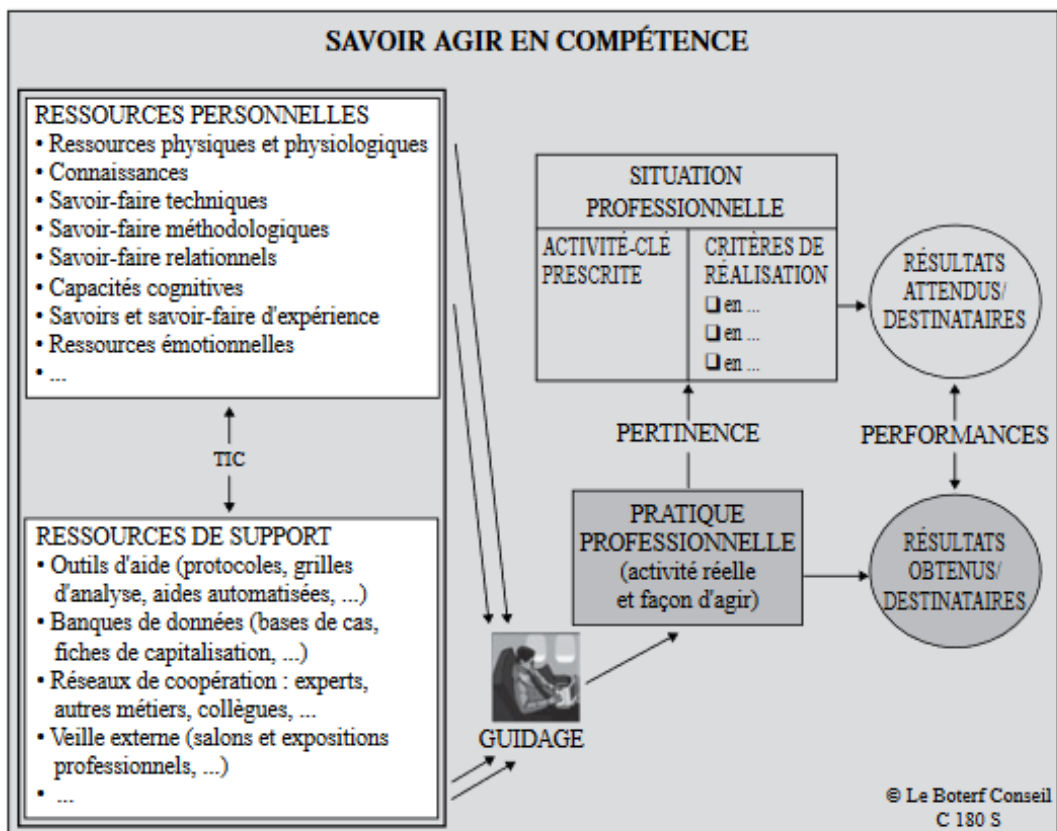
SAVOIR AGIR EN COMPÉTENCE

RESSOURCES PERSONNELLES
• Ressources physiques et physiologiques
• Connaissances
• Savoir-faire techniques
• Savoir-faire méthodologiques
• Savoir-faire relationnels
• Capacités cognitives
• Savoirs et savoir-faire d'expérience
• Ressources émotionnelles
• ...

TIC

RESSOURCES DE SUPPORT
• Outils d'aide (protocoles, grilles d'analyse, aides automatisées, ...)
• Banques de données (bases de cas, fiches de capitalisation, ...)
• Réseaux de coopération : experts, autres métiers, collègues, ...
• Veille externe (salons et expositions professionnels, ...)
• ...

SITUATION PROFESSIONNELLE

| ACTIVITÉ-CLÉ PRESCRITE | CRITÈRES DE RÉALISATION<br>❑ en ...<br>❑ en ...<br>❑ en ... |
|---|---|

RÉSULTATS ATTENDUS/ DESTINATAIRES

PERTINENCE

PERFORMANCES

PRATIQUE PROFESSIONNELLE (activité réelle et façon d'agir)

RÉSULTATS OBTENUS/ DESTINATAIRES

GUIDAGE

© Le Boterf Conseil
C 180 S